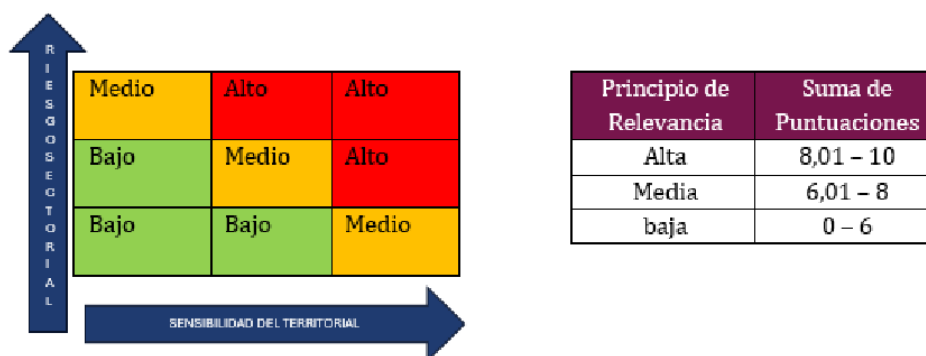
RIESGO SECTORIAL

| Medio | Alto | Alto |
|---|---|---|
| Bajo | Medio | Alto |
| Bajo | Bajo | Medio |

SENSIBILIDAD DEL TERRITORIAL

| Principio de Relevancia | Suma de Puntuaciones |
|---|---|
| Alta | 8,01 – 10 |
| Media | 6,01 – 8 |
| baja | 0 – 6 |